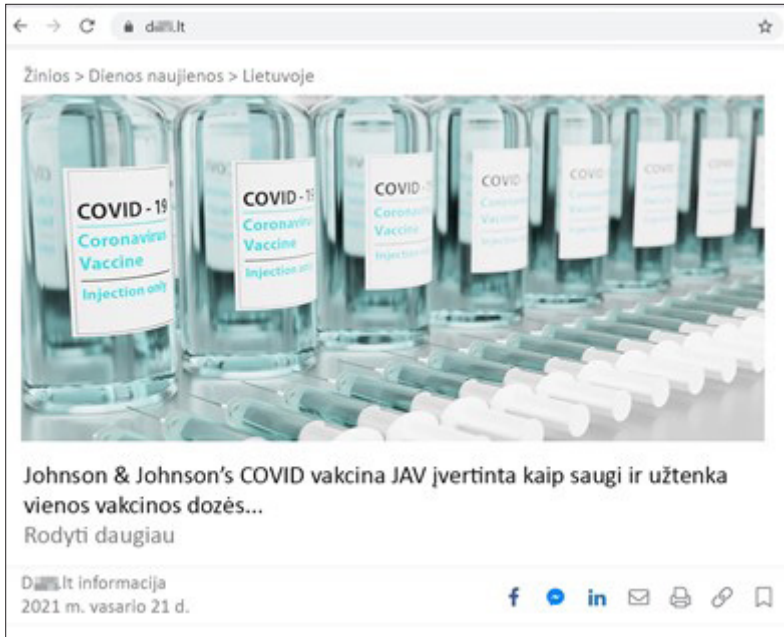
d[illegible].lt

Žinios > Dienos naujienos > Lietuvoje

COVID - 19
Coronavirus
Vaccine
Injection only

COVID - 19
Coronavirus
Vaccine
Injection only

COVID
Coronavirus
Vaccine

COVID

COVID

COVID

COVID

Johnson & Johnson's COVID vakcina JAV įvertinta kaip saugi ir užtenka vienos vakcinos dozės...

Rodyti daugiau

D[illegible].lt informacija
2021 m. vasario 21 d.